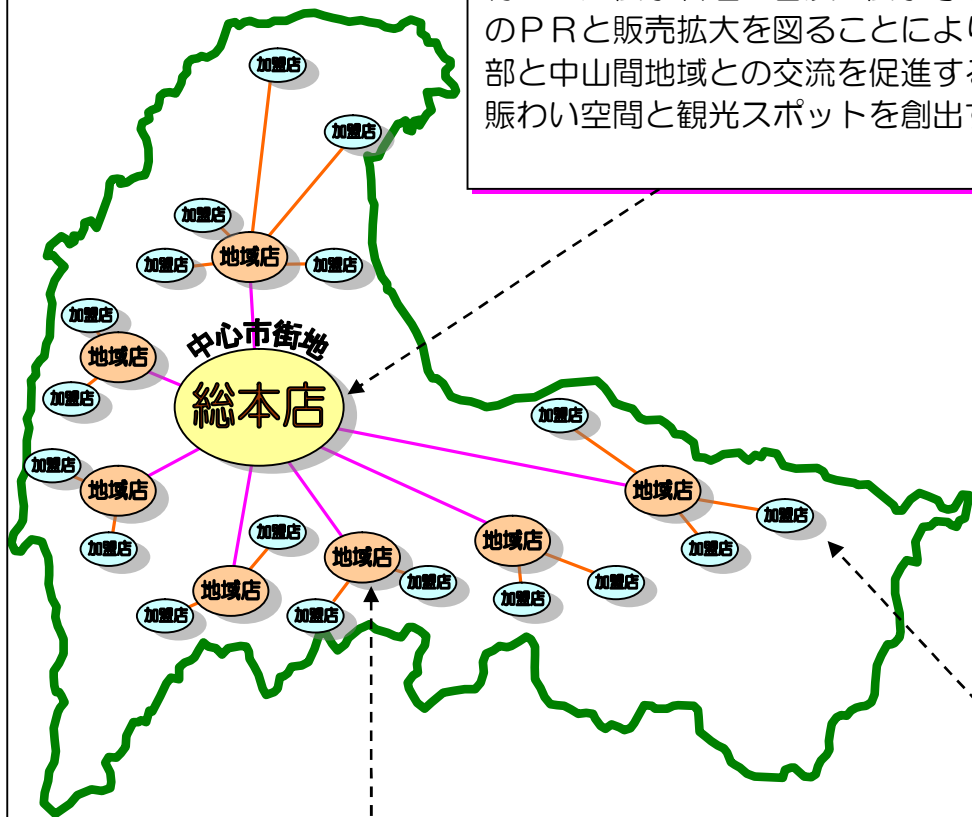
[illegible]
のＰＲと販売拡大を図ることによ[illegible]
部と中山間地域との交流を促進す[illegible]
賑わい空間と観光スポットを創出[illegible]

加盟店
加盟店
加盟店
地域店
加盟店
加盟店
加盟店
中心市街地
地域店
総本店
加盟店
加盟店
加盟店
地域店
地域店
加盟店
地域店
地域店
地域店
加盟店
加盟店
加盟店
加盟店
加盟店
加盟店
加盟店
加盟店
加盟店